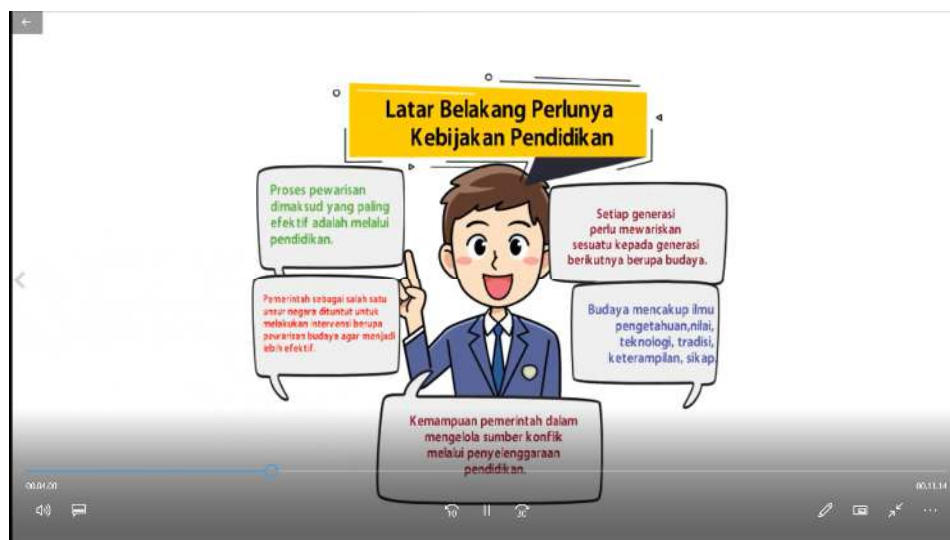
Latar Belakang Perlunya Kebijakan Pendidikan

Proses pewarisan dimaksud yang paling efektif adalah melalui pendidikan.

Setiap generasi perlu mewariskan sesuatu kepada generasi berikutnya berupa budaya.

Pemerintah sebagai salah satu unsur negara dituntut untuk melakukan intervensi berupa pewarisan budaya agar menjadi lebih efektif.

Budaya mencakup ilmu pengetahuan,nilai, teknologi, tradisi, keterampilan, sikap.

Kemampuan pemerintah dalam mengelola sumber konfik melalui penyelenggaraan pendidikan.

00.04.20
00.11.14
10
30